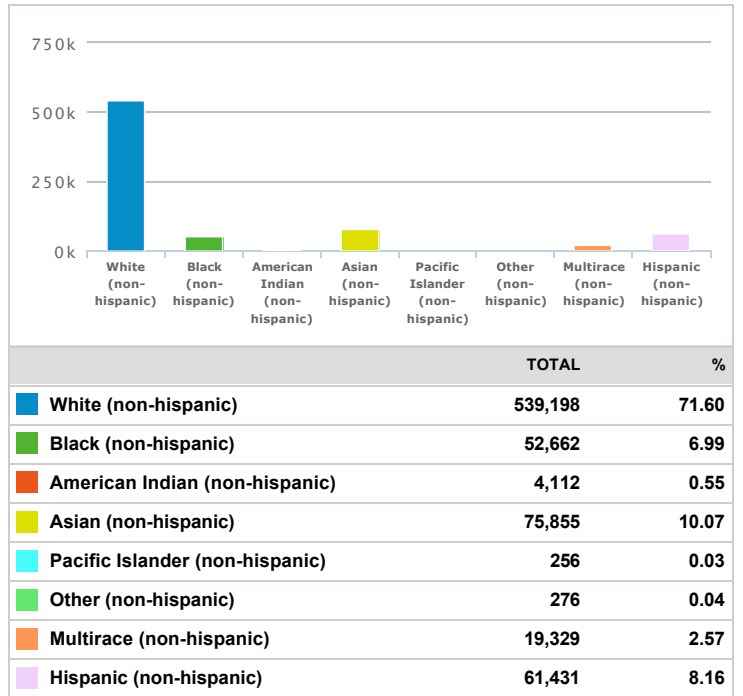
750k
500k
250k
0k

White (non-hispanic) | Black (non-hispanic) | American Indian (non-hispanic) | Asian (non-hispanic) | Pacific Islander (non-hispanic) | Other (non-hispanic) | Multirace (non-hispanic) | Hispanic (non-hispanic)

| | TOTAL | % |
|---|---|---|
| White (non-hispanic) | 539,198 | 71.60 |
| Black (non-hispanic) | 52,662 | 6.99 |
| American Indian (non-hispanic) | 4,112 | 0.55 |
| Asian (non-hispanic) | 75,855 | 10.07 |
| Pacific Islander (non-hispanic) | 256 | 0.03 |
| Other (non-hispanic) | 276 | 0.04 |
| Multirace (non-hispanic) | 19,329 | 2.57 |
| Hispanic (non-hispanic) | 61,431 | 8.16 |